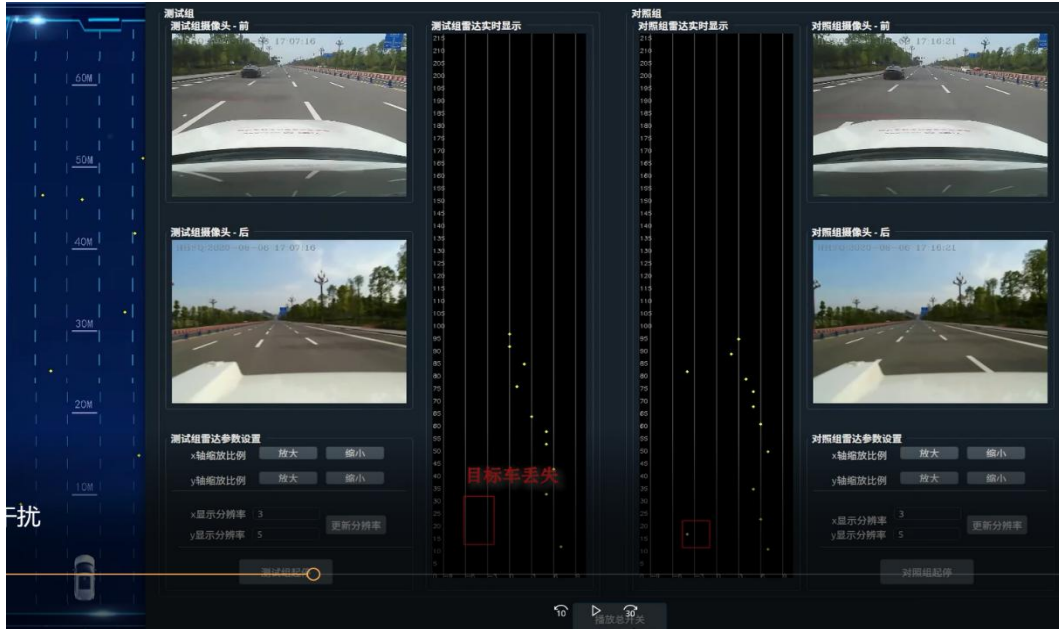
60M
50M
40M
30M
20M
10M
干扰

测试组
测试组摄像头 - 前
17:07:16
测试组摄像头 - 后
17:07:16

测试组雷达参数设置
x轴缩放比例 放大 缩小
y轴缩放比例 放大 缩小
x显示分辨率 3
y显示分辨率 5
更新分辨率
测试组起停

测试组雷达实时显示
215 210 205 200 195 190 185 180 175 170 165 160 155 150 145 140 135 130 125 120 115 110 105 100 95 90 85 80 75 70 65 60 55 50 45 40 35 30 25 20 15 10 5
目标车丢失

对照组
对照组雷达实时显示
215 210 205 200 195 190 185 180 175 170 165 160 155 150 145 140 135 130 125 120 115 110 105 100 95 90 85 80 75 70 65 60 55 50 45 40 35 30 25 20 15 10 5

对照组摄像头 - 前
17:16:21
对照组摄像头 - 后
2022-06-06 17:16:21

对照组雷达参数设置
x轴缩放比例 放大 缩小
y轴缩放比例 放大 缩小
x显示分辨率 3
y显示分辨率 5
更新分辨率
对照组起停

10 30
播放总开关